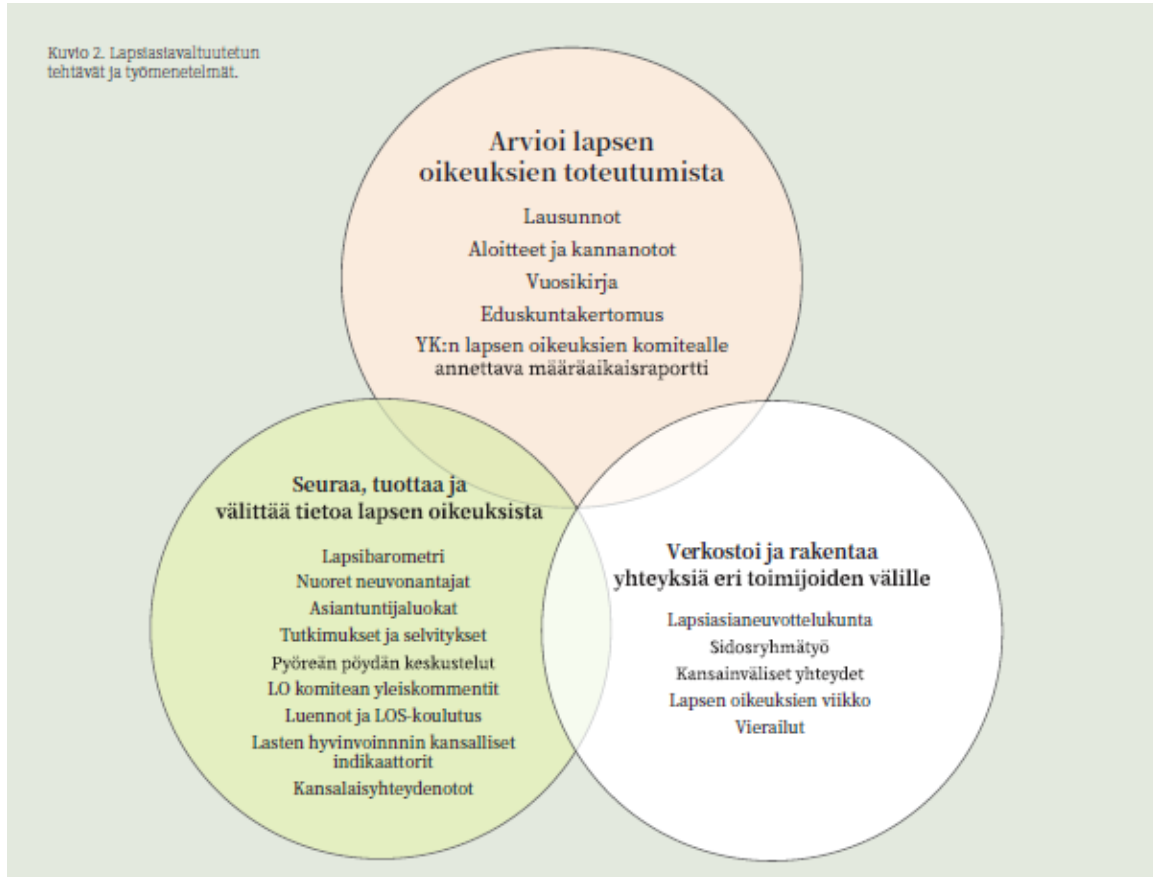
Kuvio 2. Lapsiasiavaltuutetun tehtävät ja työmenetelmät.

Arvioi lapsen oikeuksien toteutumista

Lausunnot

Aloitteet ja kannanotot

Vuosikirja

Eduskuntakertomus

YK:n lapsen oikeuksien komitealle annettava määräaikaisraportti

Seuraa, tuottaa ja välittää tietoa lapsen oikeuksista

Lapsibarometri

Nuoret neuvonantajat

Asiantuntijaluokat

Tutkimukset ja selvitykset

Pyöreän pöydän keskustelut

LO komitean yleiskommentit

Luennot ja LOS-koulutus

Lasten hyvinvoinnnin kansalliset indikaattorit

Kansalaisyhteydenotot

Verkostoi ja rakentaa yhteyksiä eri toimijoiden välille

Lapsiasianeuvottelukunta

Sidosryhmätyö

Kansainväliset yhteydet

Lapsen oikeuksien viikko

Vierailut